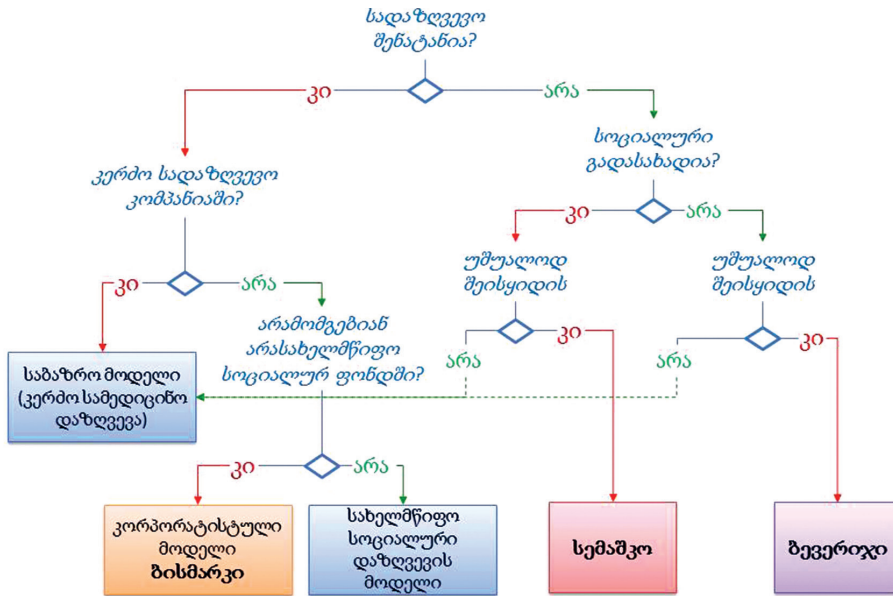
სადაზღვევო შენატანია?

კი

არა

კერძო სადაზღვევო კომპანიაში?

კი

არა

სოციალური გადასახადია?

კი

არა

უშუალოდ შეისყიდის

უშუალოდ შეისყიდის

არამომგებიან არასახელმწიფო სოციალურ ფონდში?

არა

კი

არა

კი

საბაზრო მოდელი (კერძო სამედიცინო დაზღვევა)

კი

არა

კორპორატისტული მოდელი ბისმარკი

სახელმწიფო სოციალური დაზღვევის მოდელი

სემაშკო

ბევერიჯი